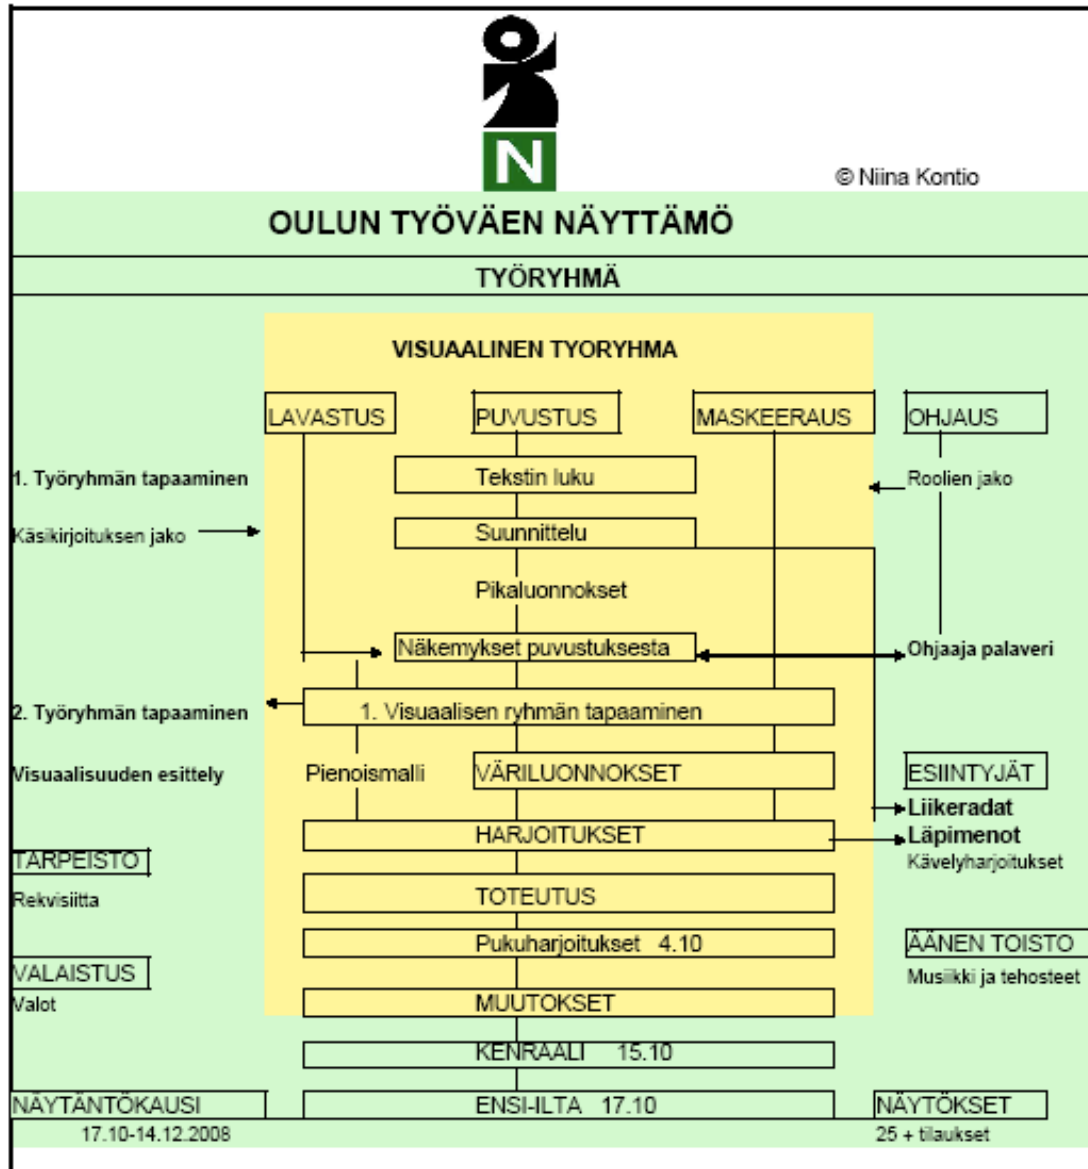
N

© Niina Kontio

OULUN TYÖVÄEN NÄYTTÄMÖ

TYÖRYHMÄ

VISUAALINEN TYORYHMA

LAVASTUS

PUVUSTUS

MASKEERAUS

OHJAUS

1. Työryhmän tapaaminen

Tekstin luku

Roolien jako

Käsikirjoituksen jako

Suunnittelu

Pikaluonnokset

Näkemykset puvustuksesta

Ohjaaja palaveri

2. Työryhmän tapaaminen

1. Visuaalisen ryhmän tapaaminen

Visuaalisuuden esittely

Pienoismalli

VÄRILUONNOKSET

ESIINTYJÄT

Liikeradat

HARJOITUKSET

Läpimenot

Kävelyharjoitukset

TARPEISTO

Rekvisiitta

TOTEUTUS

Pukuharjoitukset 4.10

ÄÄNEN TOISTO

Musiikki ja tehosteet

VALAISTUS

Valot

MUUTOKSET

KENRAALI 15.10

NÄYTÄNTÖKAUSI

17.10-14.12.2008

ENSI-ILTA 17.10

NÄYTÖKSET

25 + tilaukset